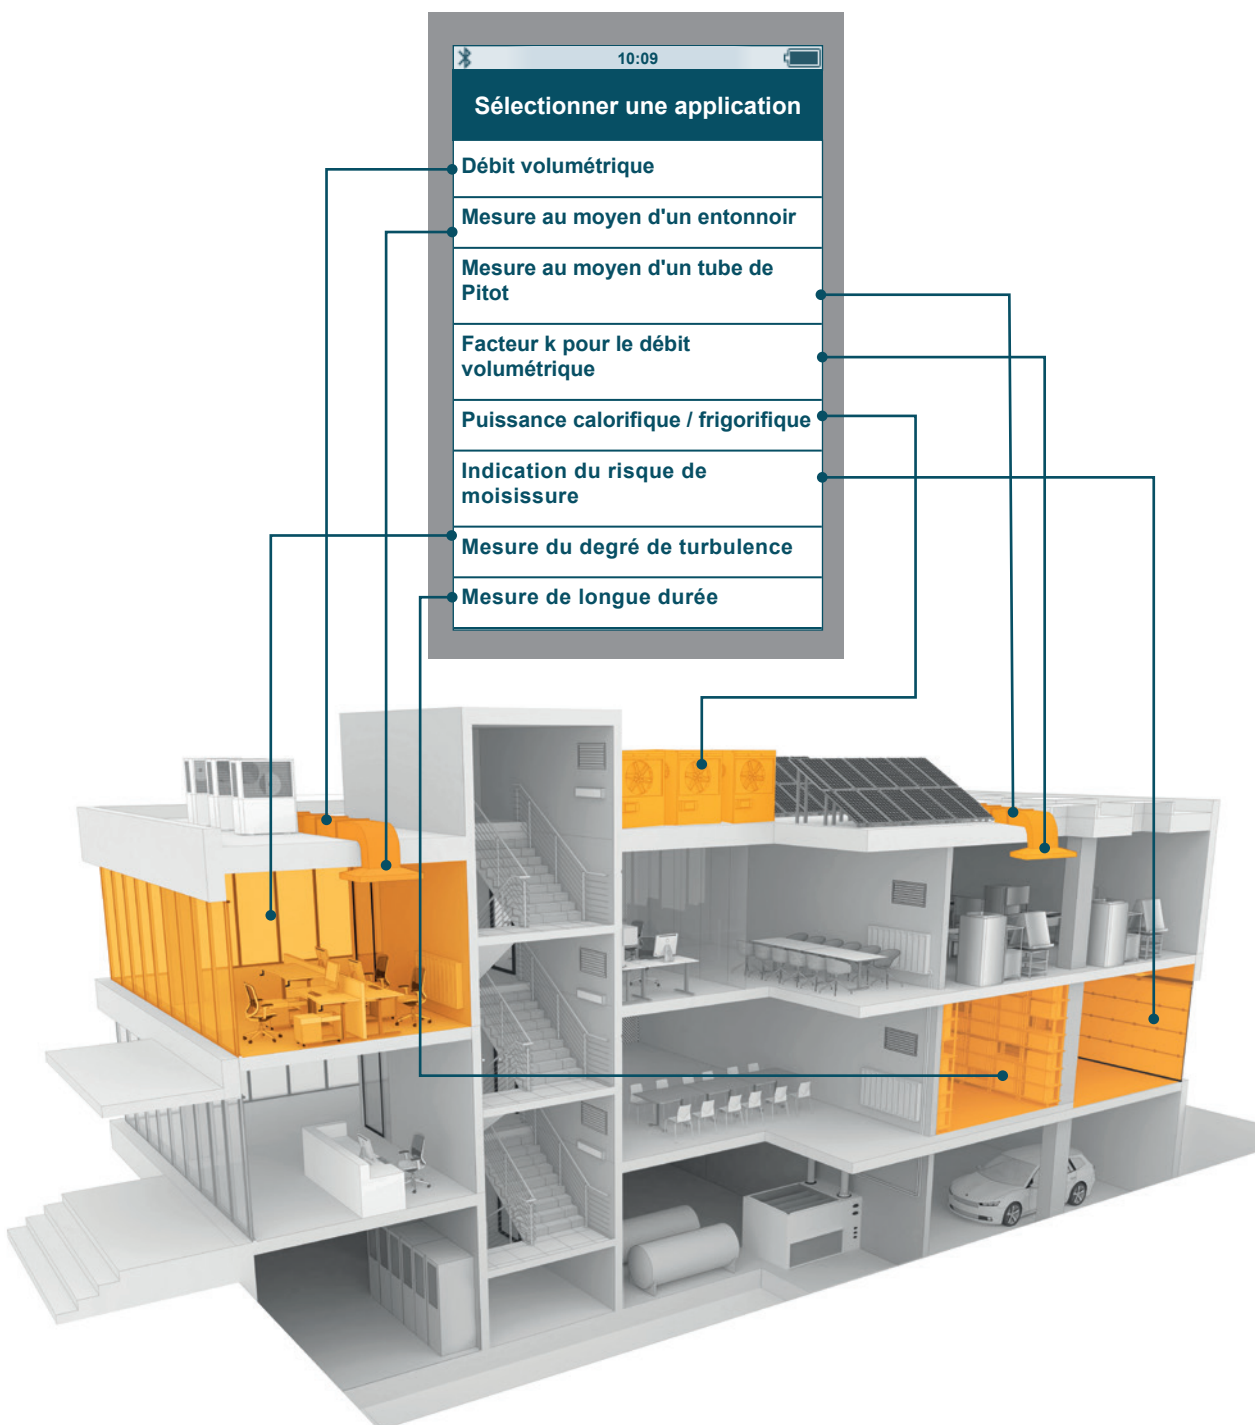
10:09

Sélectionner une application

Débit volumétrique

Mesure au moyen d'un entonnoir

Mesure au moyen d'un tube de Pitot

Facteur k pour le débit volumétrique

Puissance calorifique / frigorifique

Indication du risque de moisissure

Mesure du degré de turbulence

Mesure de longue durée